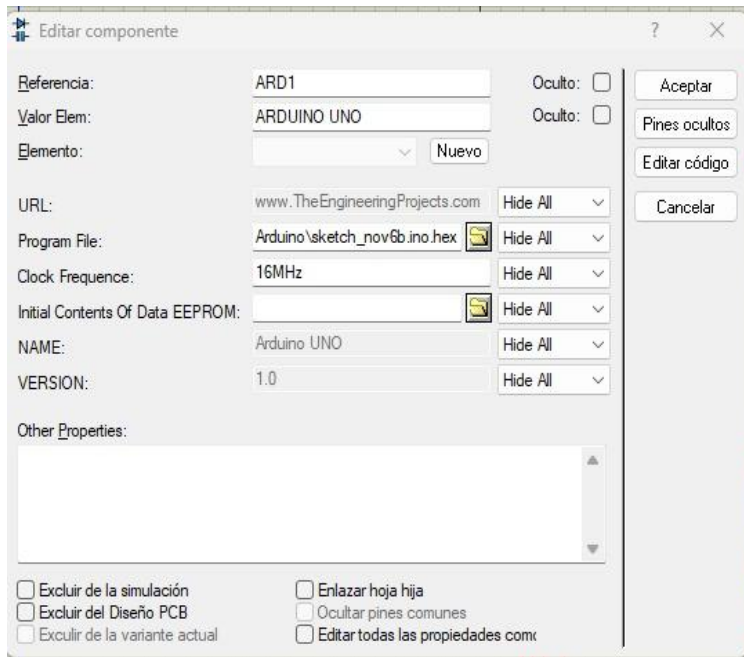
Editar componente

?

X

Referencia: ARD1 Oculto:

Valor Elem: ARDUINO UNO Oculto:

Elemento: Nuevo

URL: www.TheEngineeringProjects.com Hide All

Program File: Arduino\sketch_nov6b.ino.hex Hide All

Clock Frequence: 16MHz Hide All

Initial Contents Of Data EEPROM: Hide All

NAME: Arduino UNO Hide All

VERSION: 1.0 Hide All

Aceptar

Pines ocultos

Editar código

Cancelar

Other Properties:

Excluir de la simulación

Excluir del Diseño PCB

Excluir de la variante actual

Enlazar hoja hija

Ocultar pines comunes

Editar todas las propiedades com